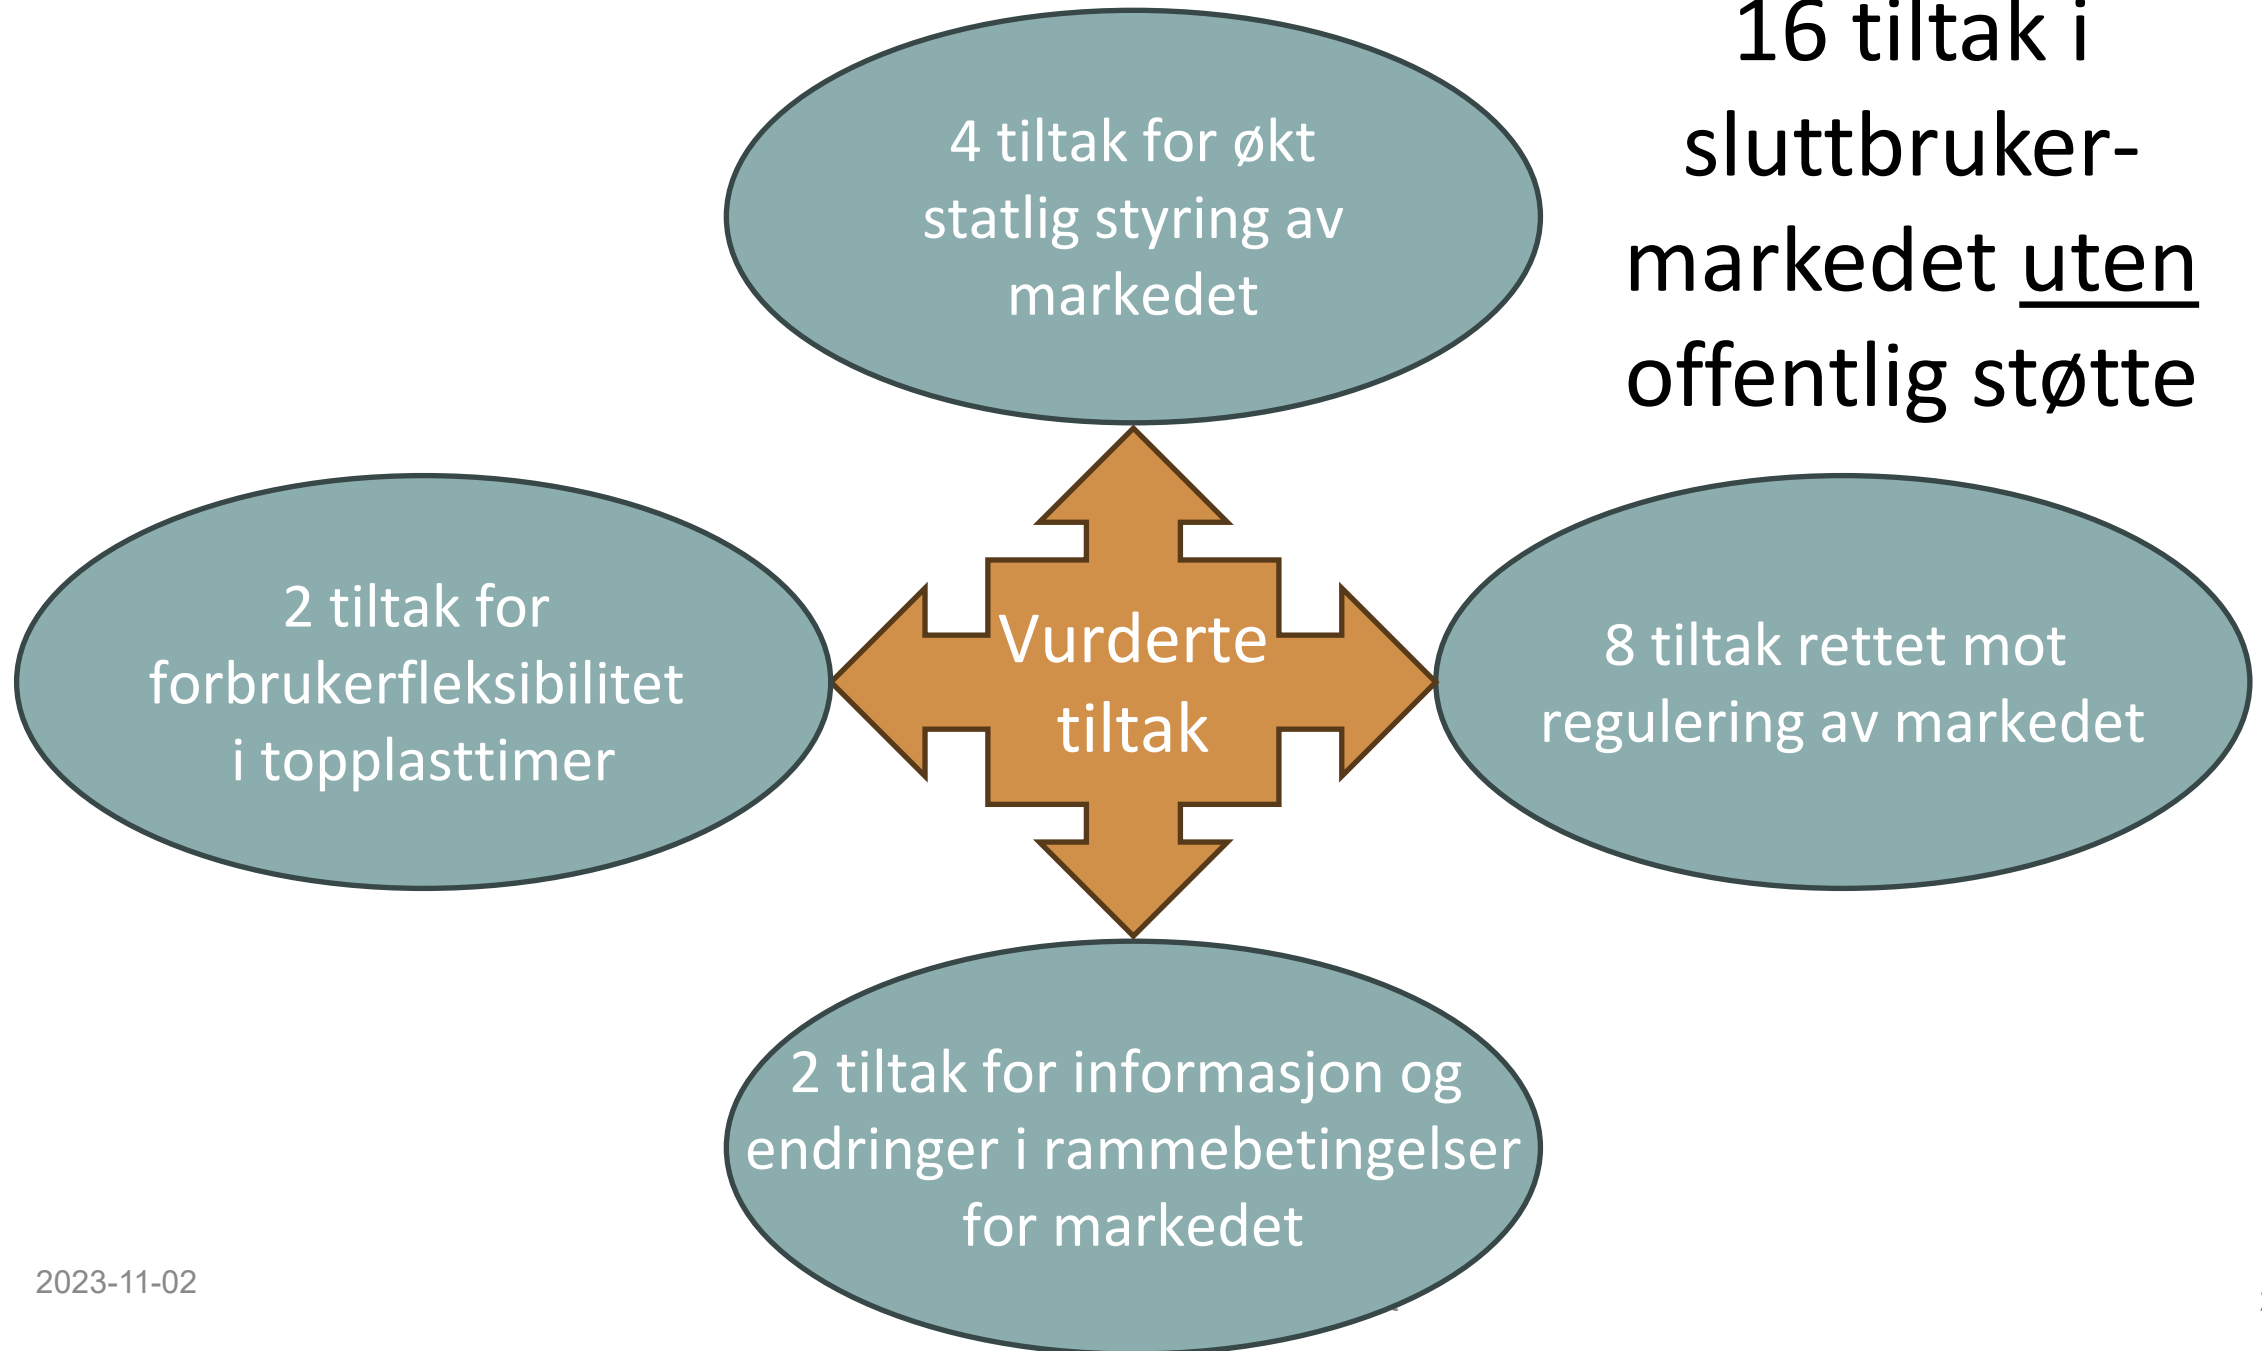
16 tiltak i sluttbruker-markedet uten offentlig støtte

4 tiltak for økt statlig styring av markedet

2 tiltak for forbrukerfleksibilitet i topplasttimer

Vurderte tiltak

8 tiltak rettet mot regulering av markedet

2 tiltak for informasjon og endringer i rammebetingelser for markedet

2023-11-02